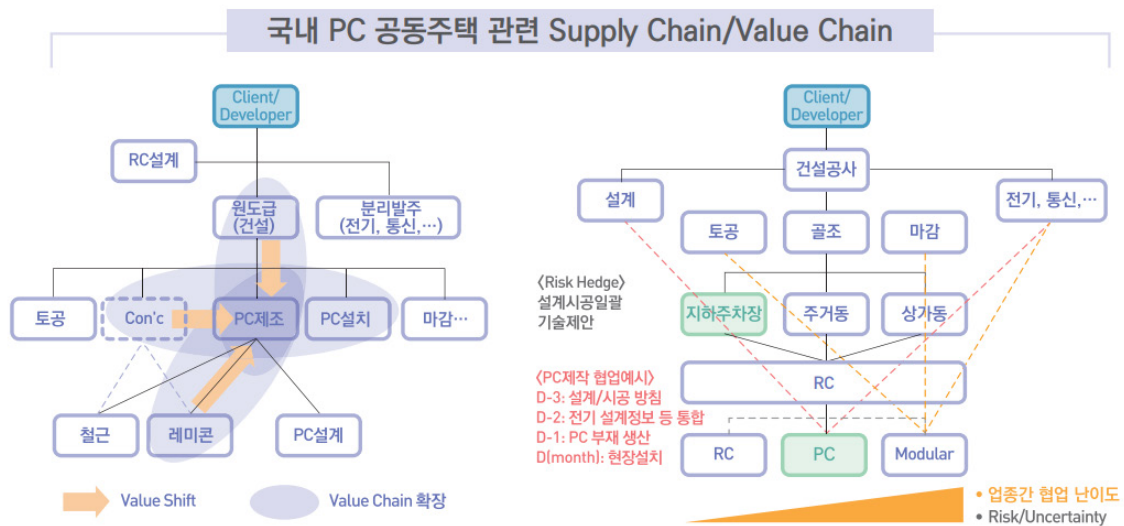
국내 PC 공동주택 관련 Supply Chain/Value Chain

Client/Developer

RC설계

원도급 (건설)

분리발주 (전기, 통신,…)

토공

Con'c

PC제조

PC설치

마감…

철근

레미콘

PC설계

Value Shift

Value Chain 확장

Client/Developer

건설공사

설계

전기, 통신,…

토공

골조

마감

〈Risk Hedge〉
설계시공일괄
기술제안

지하주차장

주거동

상가동

RC

〈PC제작 협업예시〉
D-3: 설계/시공 방침
D-2: 전기 설계정보 등 통합
D-1: PC 부재 생산
D(month): 현장설치

RC

PC

Modular

• 업종간 협업 난이도
• Risk/Uncertainty